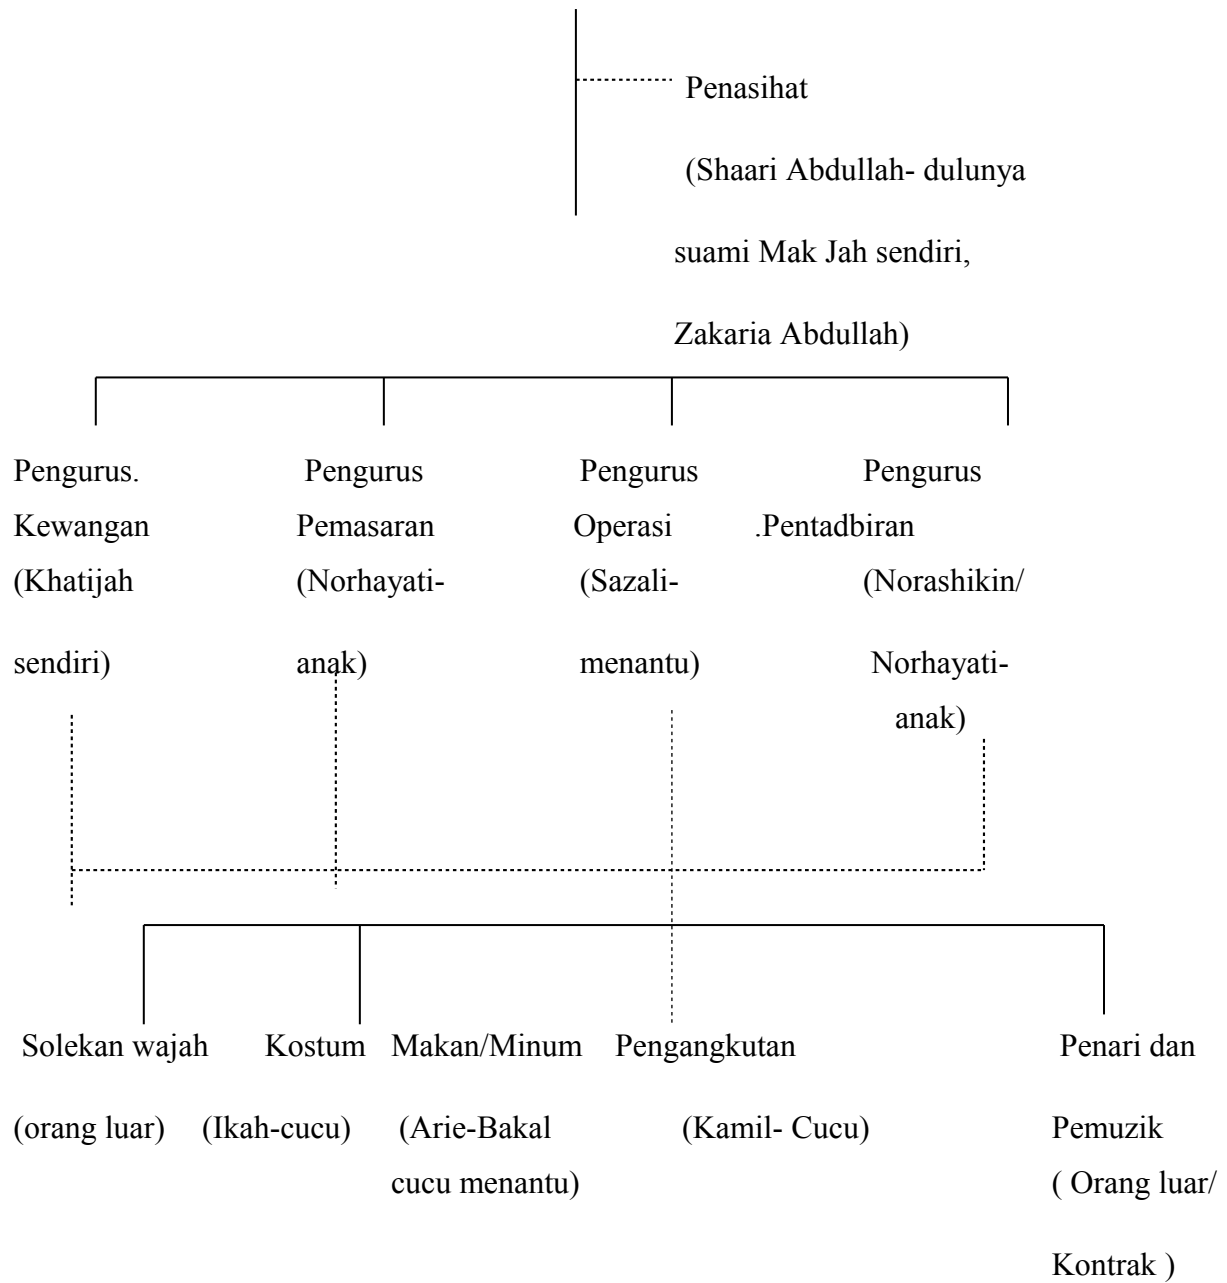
Penasihat
(Shaari Abdullah- dulunya suami Mak Jah sendiri, Zakaria Abdullah)

Pengurus. Kewangan (Khatijah sendiri)

Pengurus Pemasaran (Norhayati-anak)

Pengurus Operasi (Sazali-menantu)

Pengurus .Pentadbiran (Norashikin/ Norhayati-anak)

Solekan wajah (orang luar)

Kostum (Ikah-cucu)

Makan/Minum (Arie-Bakal cucu menantu)

Pengangkutan (Kamil- Cucu)

Penari dan Pemuzik ( Orang luar/ Kontrak )